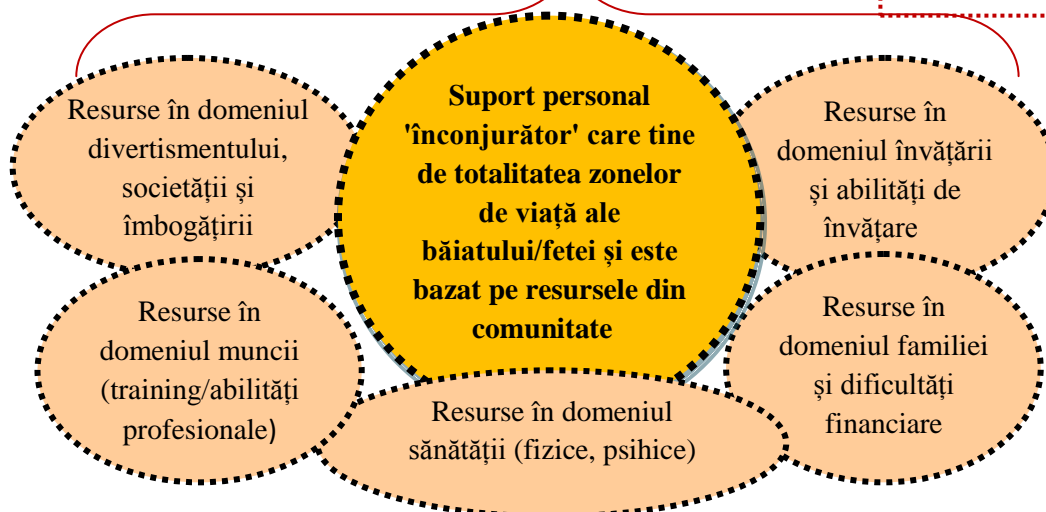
Resurse în domeniul divertismentului, societății și îmbogățirii

Suport personal 'înconjurător' care tine de totalitatea zonelor de viață ale băiatului/fetei și este bazat pe resursele din comunitate

Resurse în domeniul învățării și abilități de învățare

Resurse în domeniul muncii (training/abilități profesionale)

Resurse în domeniul familiei și dificultăți financiare

Resurse în domeniul sănătății (fizice, psihice)